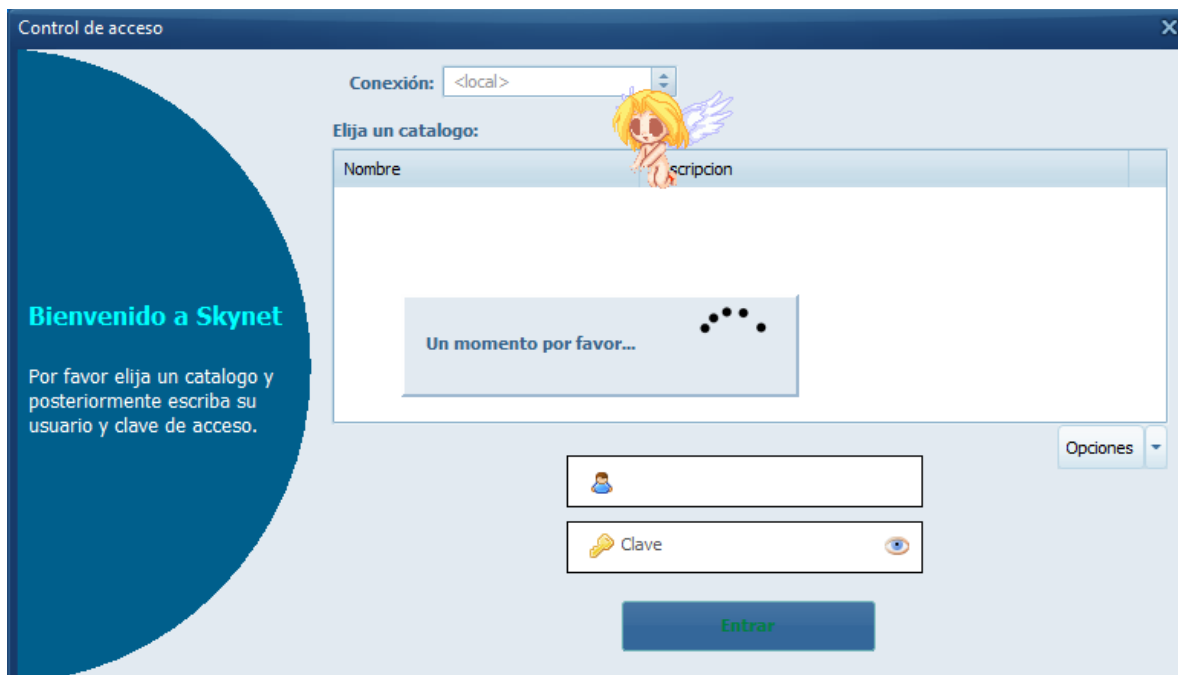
Control de acceso

X

Conexión: <local>

Elija un catalogo:

| Nombre | scripcion |
|---|---|

Un momento por favor...

Bienvenido a Skynet

Por favor elija un catalogo y posteriormente escriba su usuario y clave de acceso.

Opciones

Clave

Entrar